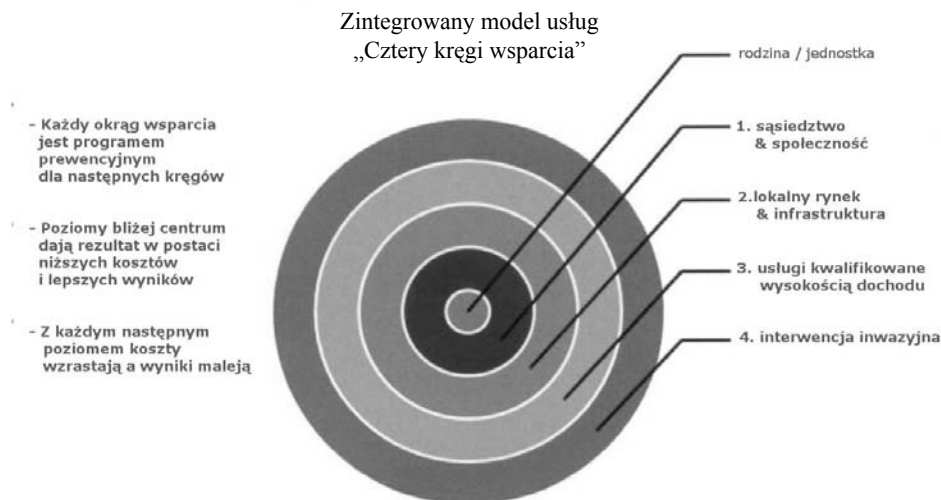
Zintegrowany model usług
„Cztery kręgi wsparcia"

- Każdy okrąg wsparcia jest programem prewencyjnym dla następnych kręgów

- Poziomy bliżej centrum dają rezultat w postaci niższych kosztów i lepszych wyników

- Z każdym następnym poziomem koszty wzrastają a wyniki maleją

rodzina / jednostka

1. sąsiedztwo & społeczność

2.lokalny rynek & infrastruktura

3. usługi kwalifikowane wysokością dochodu

4. interwencja inwazyjna